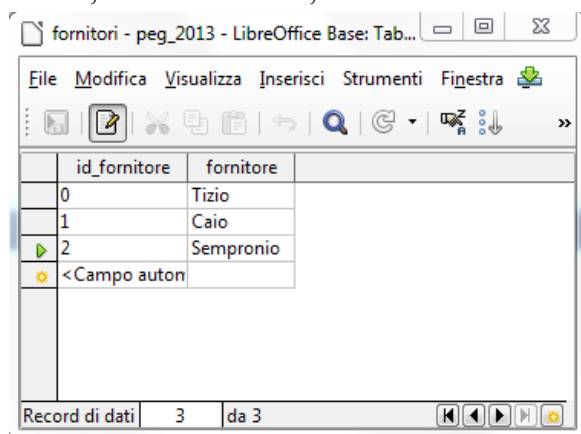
fornitori - peg_2013 - LibreOffice Base: Tab...

File Modifica Visualizza Inserisci Strumenti Finestra

| id_fornitore | fornitore |
|---|---|
| 0 | Tizio |
| 1 | Caio |
| 2 | Sempronio |
| <Campo autom | |

Record di dati 3 da 3